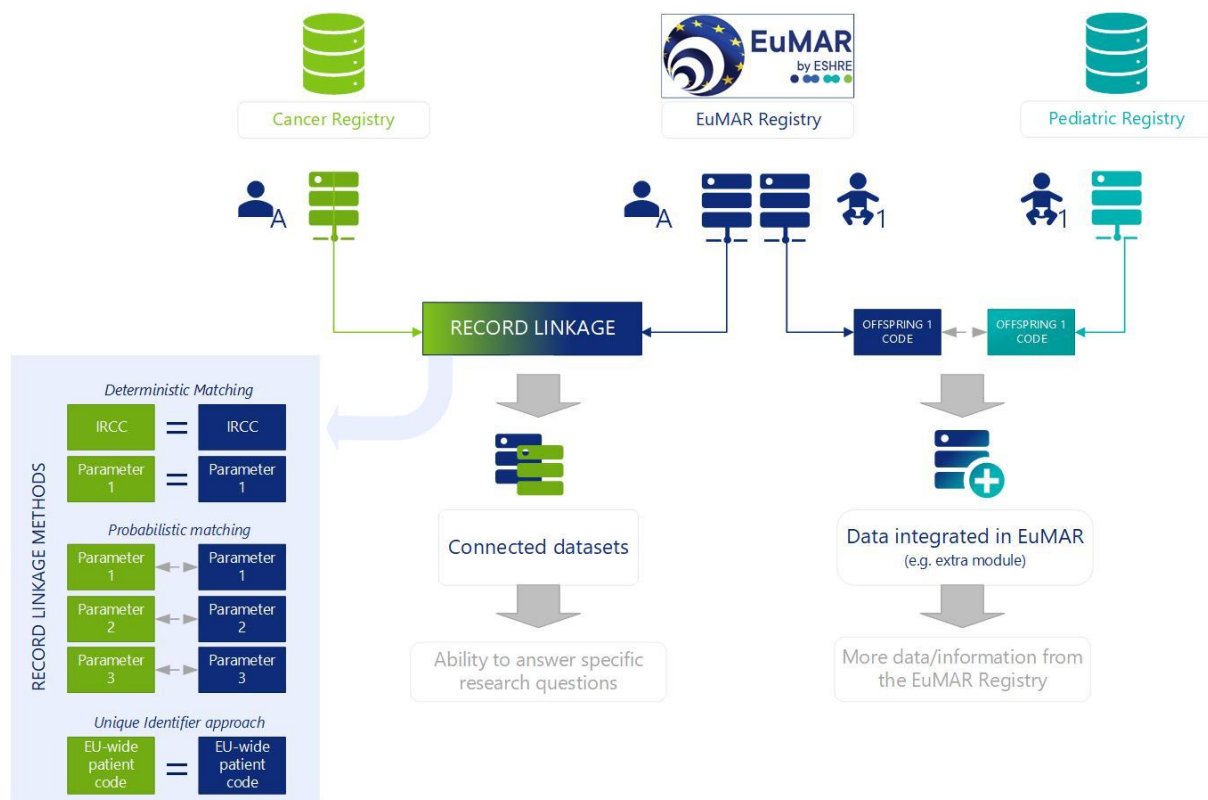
EuMAR
by ESHRE

Cancer Registry

EuMAR Registry

Pediatric Registry

A

A

1

1

RECORD LINKAGE

OFFSPRING 1 CODE

OFFSPRING 1 CODE

RECORD LINKAGE METHODS

Deterministic Matching

IRCC = IRCC

Parameter 1 = Parameter 1

Probabilistic matching

Parameter 1 Parameter 1

Parameter 2 Parameter 2

Parameter 3 Parameter 3

Unique Identifier approach

EU-wide patient code = EU-wide patient code

Connected datasets

Ability to answer specific research questions

Data integrated in EuMAR
(e.g. extra module)

More data/information from the EuMAR Registry